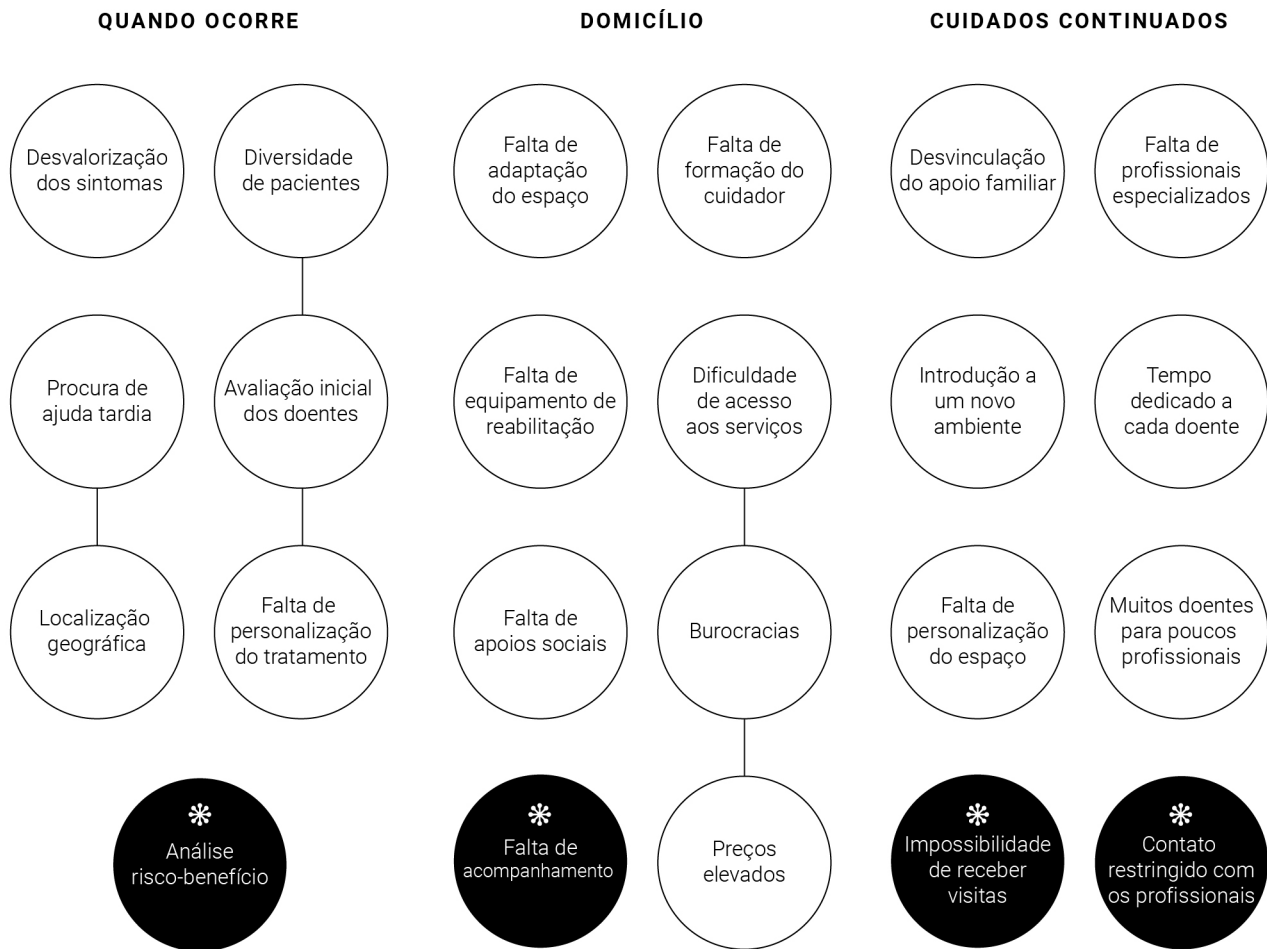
QUANDO OCORRE

Desvalorização dos sintomas

Diversidade de pacientes

Procura de ajuda tardia

Avaliação inicial dos doentes

Localização geográfica

Falta de personalização do tratamento

❋
Análise risco-benefício

DOMICÍLIO

Falta de adaptação do espaço

Falta de formação do cuidador

Falta de equipamento de reabilitação

Dificuldade de acesso aos serviços

Falta de apoios sociais

Burocracias

❋
Falta de acompanhamento

Preços elevados

CUIDADOS CONTINUADOS

Desvinculação do apoio familiar

Falta de profissionais especializados

Introdução a um novo ambiente

Tempo dedicado a cada doente

Falta de personalização do espaço

Muitos doentes para poucos profissionais

❋
Impossibilidade de receber visitas

❋
Contato restringido com os profissionais